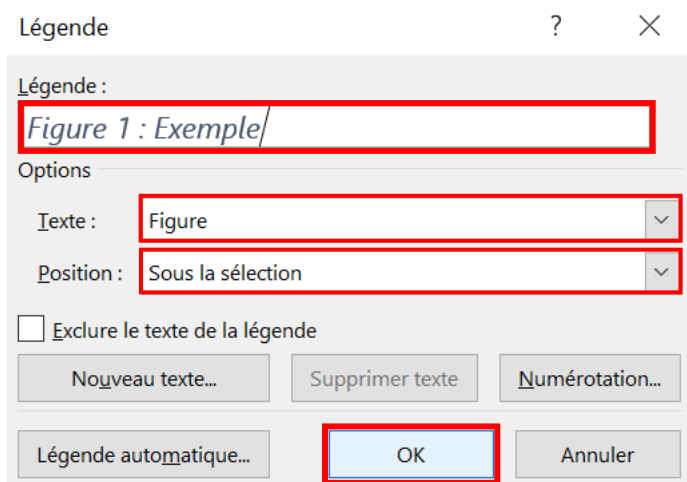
Légende ? ×

Légende :

Figure 1 : Exemple

Options

Texte : Figure

Position : Sous la sélection

Exclure le texte de la légende

Nouveau texte... Supprimer texte Numérotation...

Légende automatique... OK Annuler